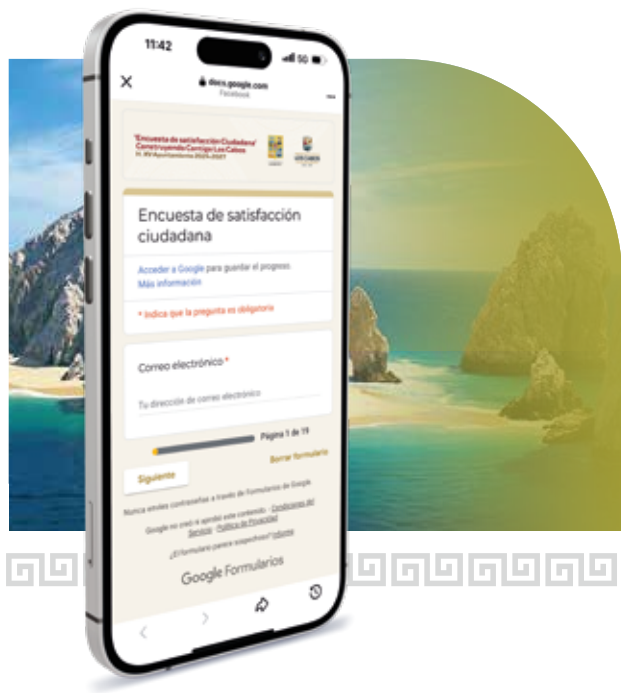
11:42

5G

docs.google.com
Facebook

"Encuesta de satisfacción Ciudadana"
Construyendo Contigo Los Cabos
H. XV Ayuntamiento 2024-2027

LOS CABOS

Encuesta de satisfacción ciudadana

Acceder a Google para guardar el progreso.
Más información

* Indica que la pregunta es obligatoria

Correo electrónico *

Tu dirección de correo electrónico

Página 1 de 19

Siguiente

Borrar formulario

Nunca envíes contraseñas a través de Formularios de Google.

Google no creó ni aprobó este contenido. - Condiciones del Servicio - Política de Privacidad

¿El formulario parece sospechoso? Informe

Google Formularios